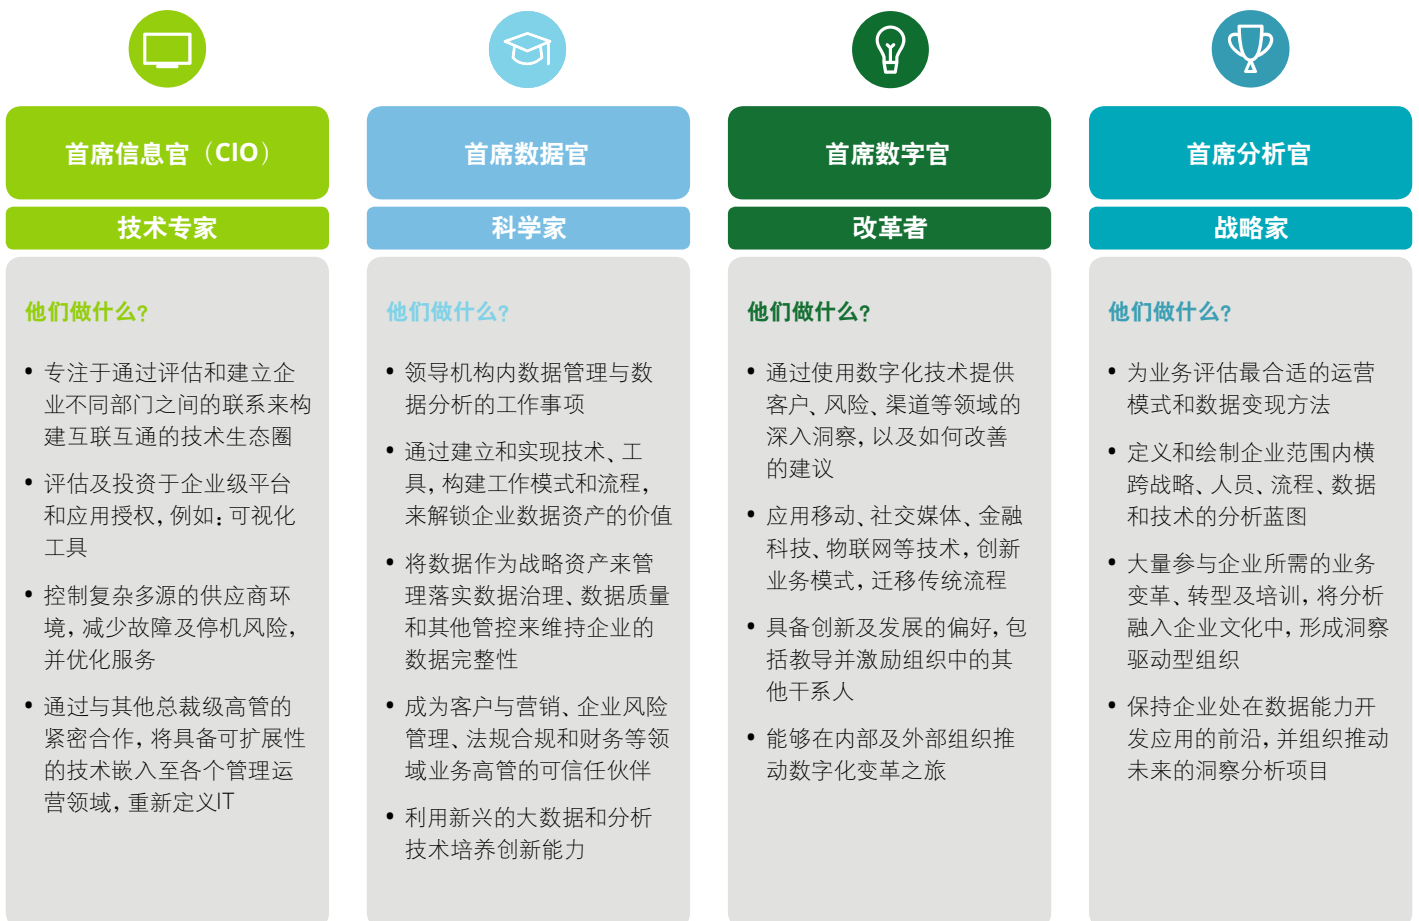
首席信息官（CIO）

技术专家

他们做什么?

• 专注于通过评估和建立企业不同部门之间的联系来构建互联互通的技术生态圈

• 评估及投资于企业级平台和应用授权，例如：可视化工具

• 控制复杂多源的供应商环境，减少故障及停机风险，并优化服务

• 通过与其他总裁级高管的紧密合作，将具备可扩展性的技术嵌入至各个管理运营领域，重新定义IT

首席数据官

科学家

他们做什么?

• 领导机构内数据管理与数据分析的工作事项

• 通过建立和实现技术、工具，构建工作模式和流程，来解锁企业数据资产的价值

• 将数据作为战略资产来管理落实数据治理、数据质量和其他管控来维持企业的数据完整性

• 成为客户与营销、企业风险管理、法规合规和财务等领域业务高管的可信任伙伴

• 利用新兴的大数据和分析技术培养创新能力

首席数字官

改革者

他们做什么?

• 通过使用数字化技术提供客户、风险、渠道等领域的深入洞察，以及如何改善的建议

• 应用移动、社交媒体、金融科技、物联网等技术，创新业务模式，迁移传统流程

• 具备创新及发展的偏好，包括教导并激励组织中的其他干系人

• 能够在内部及外部组织推动数字化变革之旅

首席分析官

战略家

他们做什么?

• 为业务评估最合适的运营模式和数据变现方法

• 定义和绘制企业范围内横跨战略、人员、流程、数据和技术的分析蓝图

• 大量参与企业所需的业务变革、转型及培训，将分析融入企业文化中，形成洞察驱动型组织

• 保持企业处在数据能力开发应用的前沿，并组织推动未来的洞察分析项目